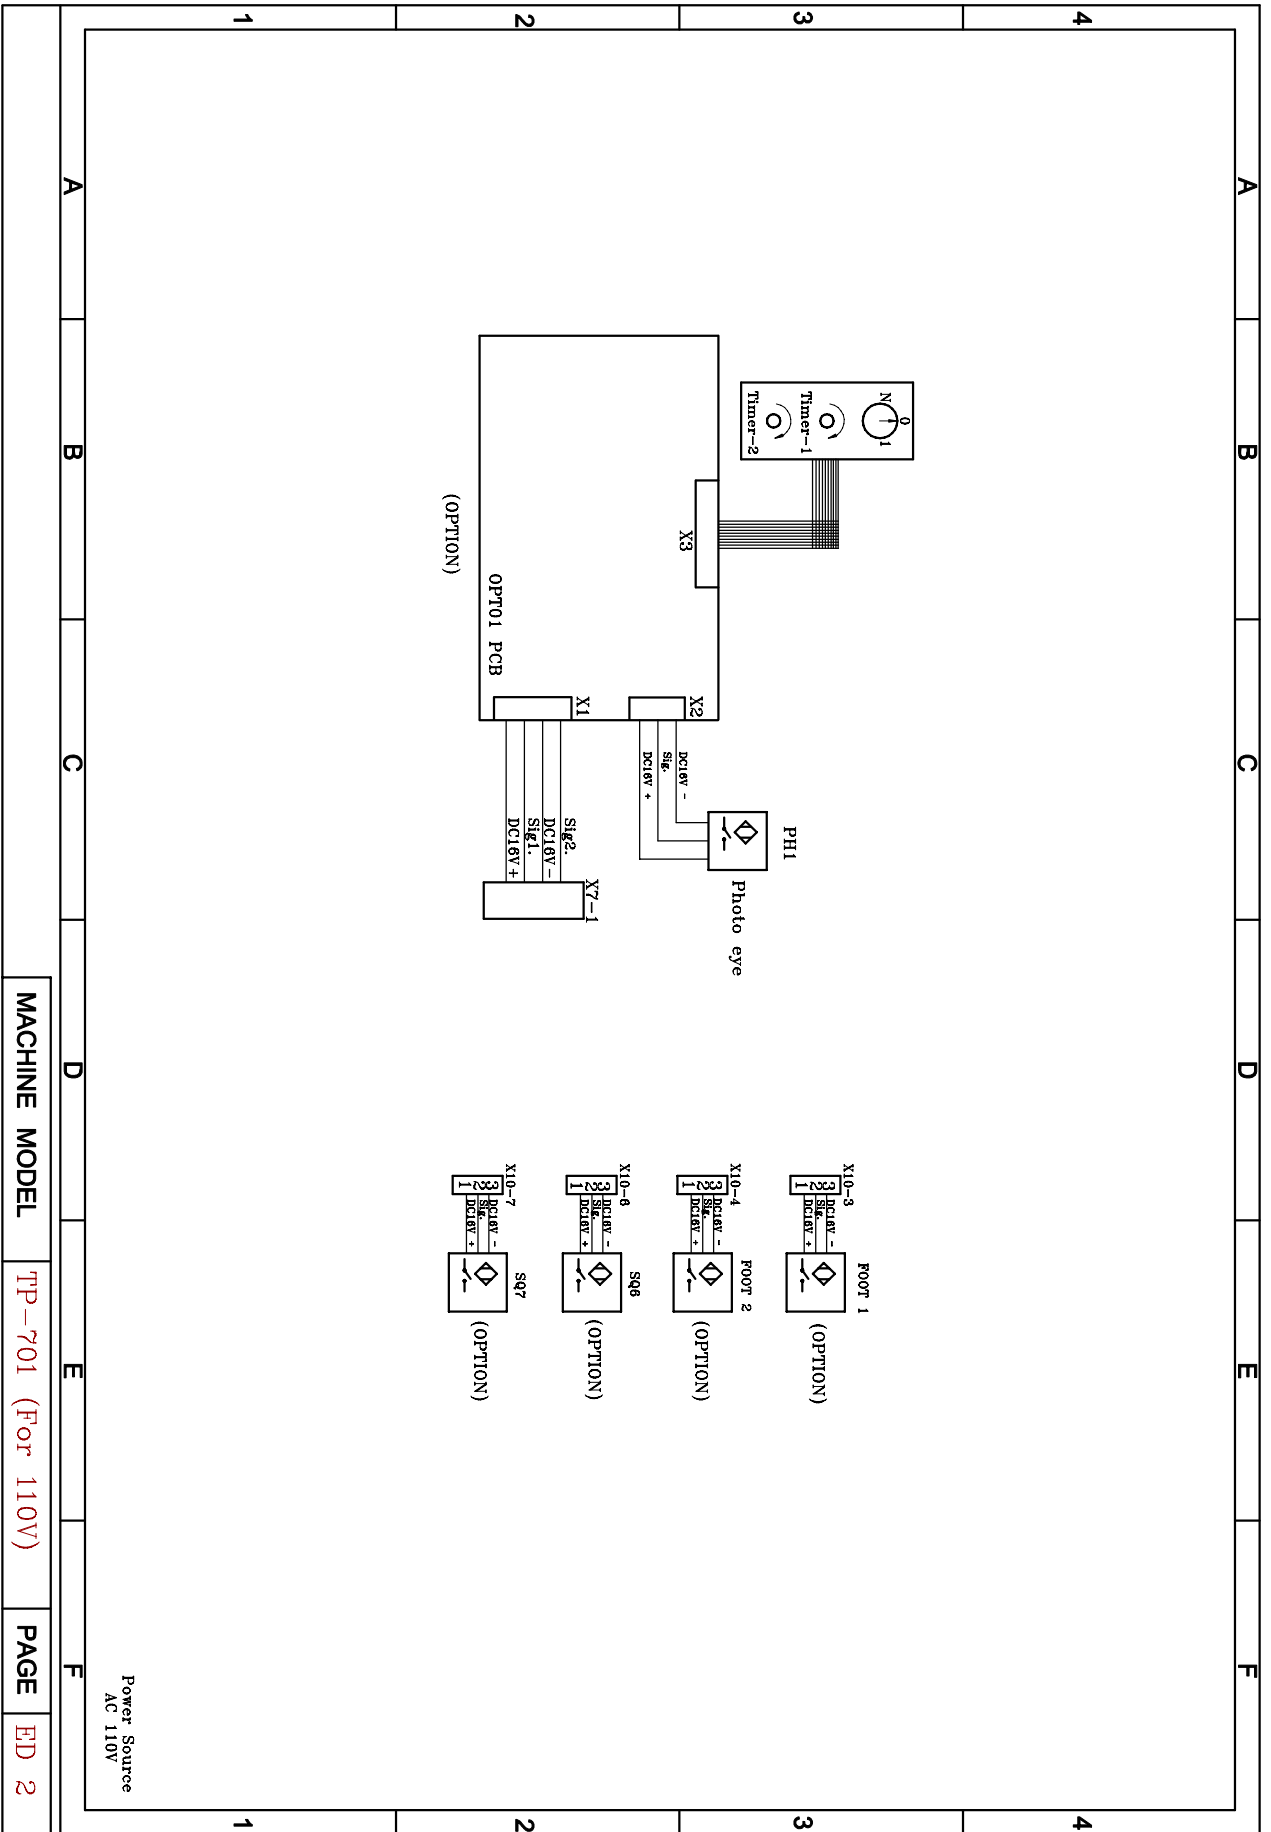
1
2
3
4
A
B
C
D
E
F

N 0 1
Timer-1
Timer-2

X3
OPT01 PCB
(OPTION)
X1
X2
DC16V -
Sig.
DC16V +
PH1
Photo eye
Sig2.
DC16V-
Sig1.
DC16V+
X7-1

X10-3
3 DC16V -
2 Sig.
1 DC16V +
FOOT 1
(OPTION)

X10-4
3 DC16V -
2 Sig.
1 DC16V +
FOOT 2
(OPTION)

X10-6
3 DC16V -
2 Sig.
1 DC16V +
SQ6
(OPTION)

X10-7
3 DC16V -
2 Sig.
1 DC16V +
SQ7
(OPTION)

Power Source
AC 110V

MACHINE MODEL
TP-701 (For 110V)
PAGE
ED 2